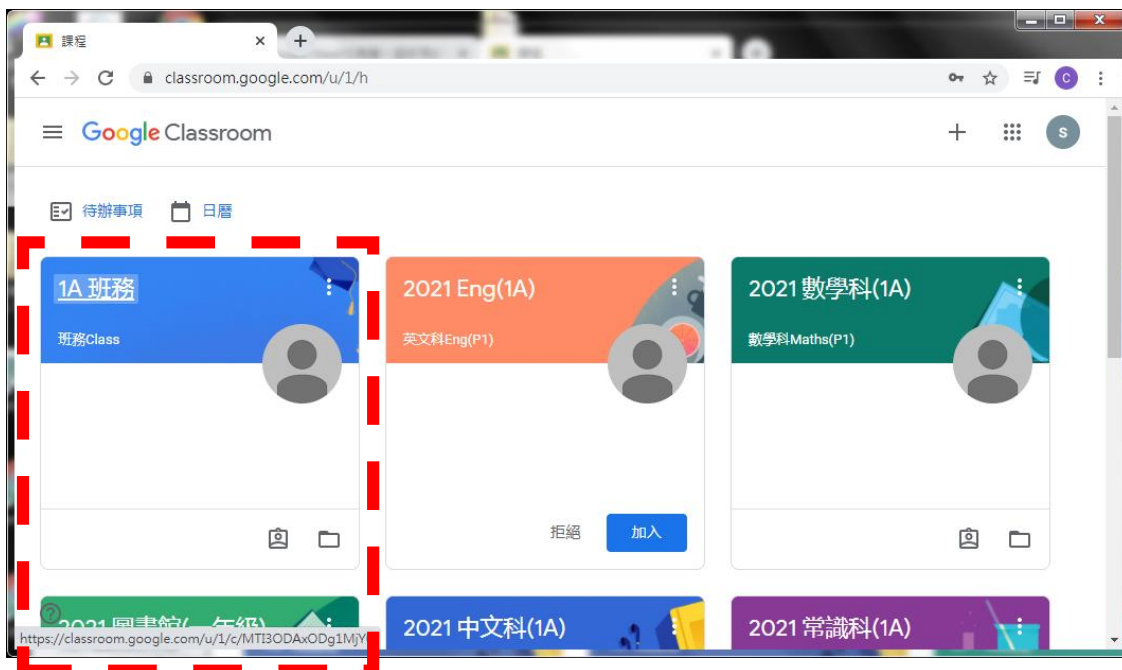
課程
classroom.google.com/u/1/h
Google Classroom
待辦事項 日曆
1A 班務
班務Class
2021 Eng(1A)
英文科Eng(P1)
拒絕 加入
2021 數學科(1A)
數學科Maths(P1)
2021 圖書館(一年級)
https://classroom.google.com/u/1/c/MTI3ODAxODg1MjY
2021 中文科(1A)
2021 常識科(1A)